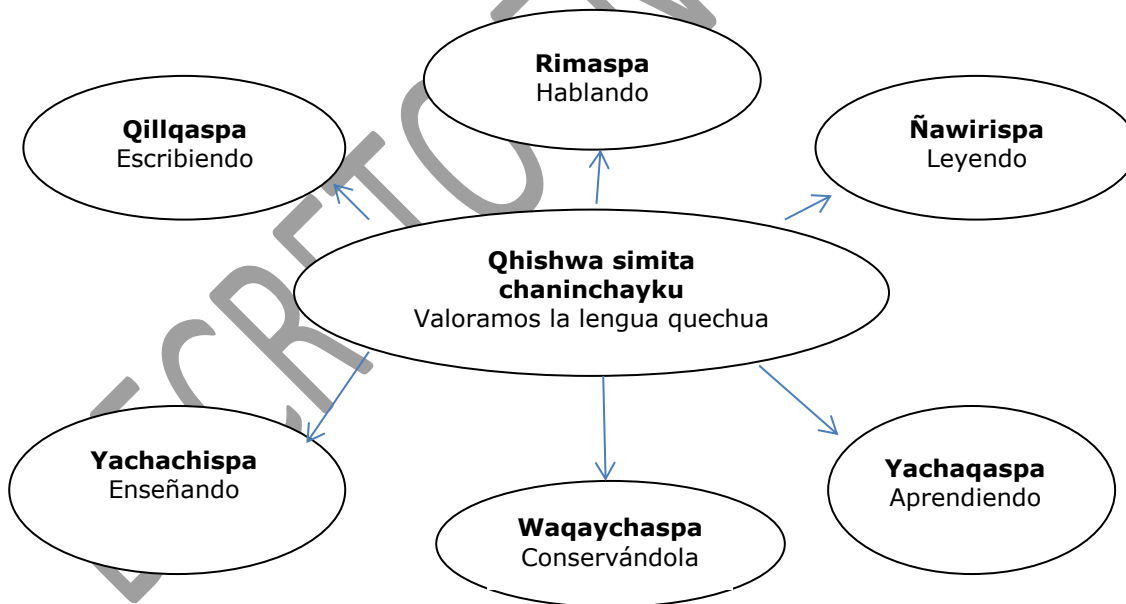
**Rimaspa**
Hablando

**Qillqaspa**
Escribiendo

**Ñawirispa**
Leyendo

**Qhishwa simita chaninchayku**
Valoramos la lengua quechua

**Yachachispa**
Enseñando

**Waqaychaspa**
Conservándola

**Yachaqaspa**
Aprendiendo

DECRETO